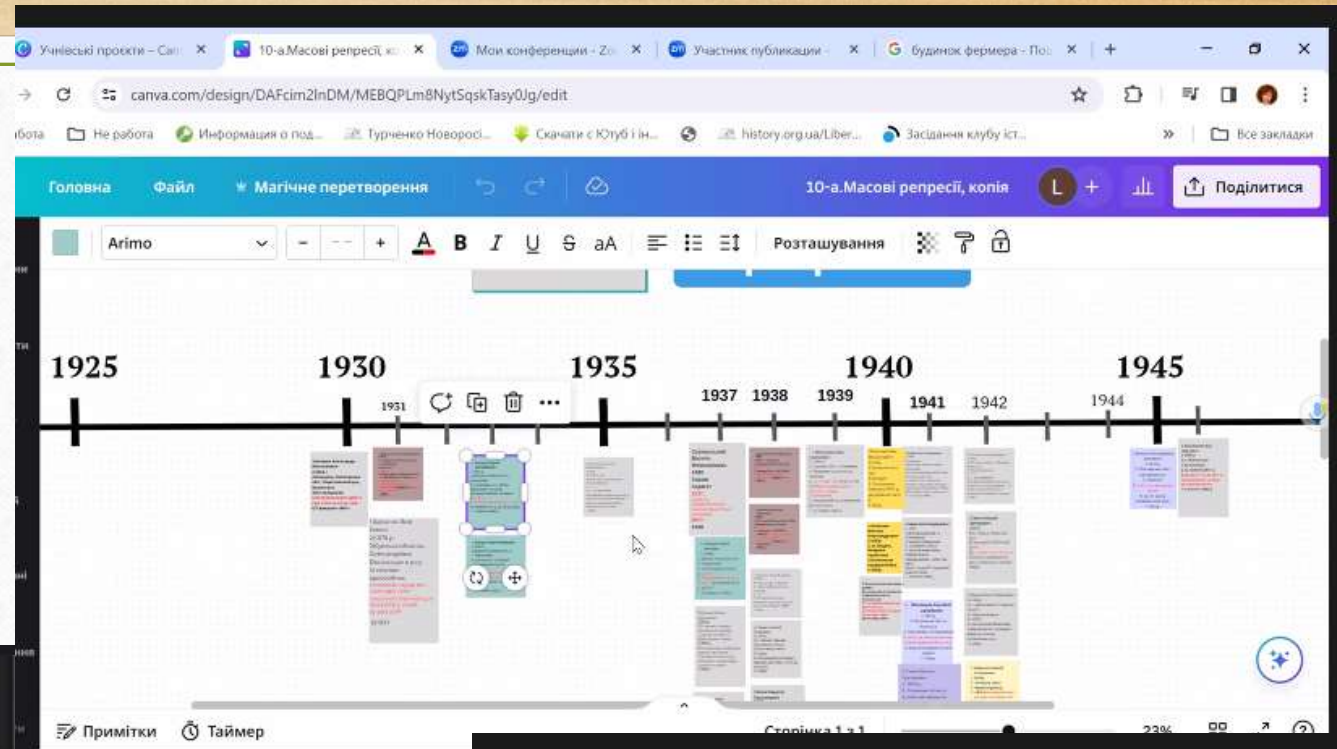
Учнівські проекти – Can ×
10-а.Масові репресії, ко ×
Мои конференции - Zo ×
Участник публикации - ×
будинок фермера - По ×
canva.com/design/DAFcim2lnDM/MEBQPLm8NytSqskTasy0Jg/edit
бота Не работа Информация о под... Турченко Новоросі... Скачати с Ютуб і ін... history.org.ua/Liber... Засідання клубу іст... Все закладки
Головна Файл Магічне перетворення 10-а.Масові репресії, копія L Поділитися
Arimo Розташування
1925 1930 1931 1935 1937 1938 1939 1940 1941 1942 1944 1945
Примітки Таймер Сторінка 1 з 1 23%